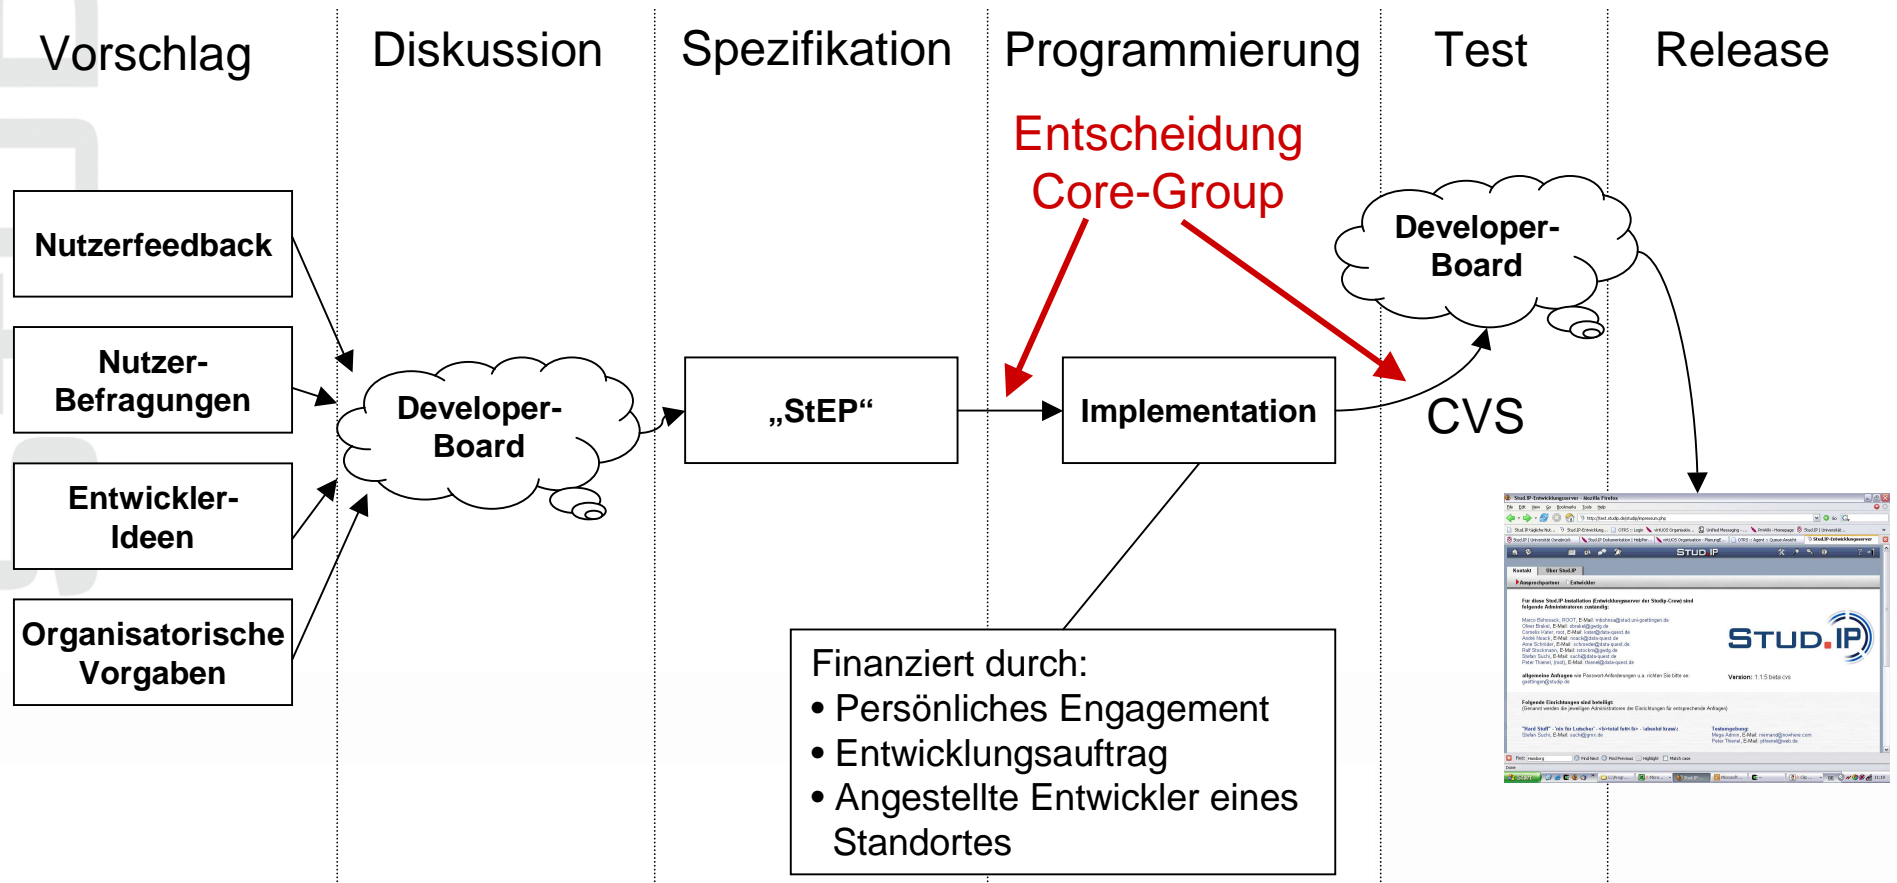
Vorschlag

Diskussion

Spezifikation

Programmierung

Test

Release

Entscheidung Core-Group

Nutzerfeedback

Nutzer-Befragungen

Entwickler-Ideen

Organisatorische Vorgaben

Developer-Board

„StEP“

Implementation

Developer-Board

CVS

Finanziert durch:
• Persönliches Engagement
• Entwicklungsauftrag
• Angestellte Entwickler eines Standortes

STUD.IP